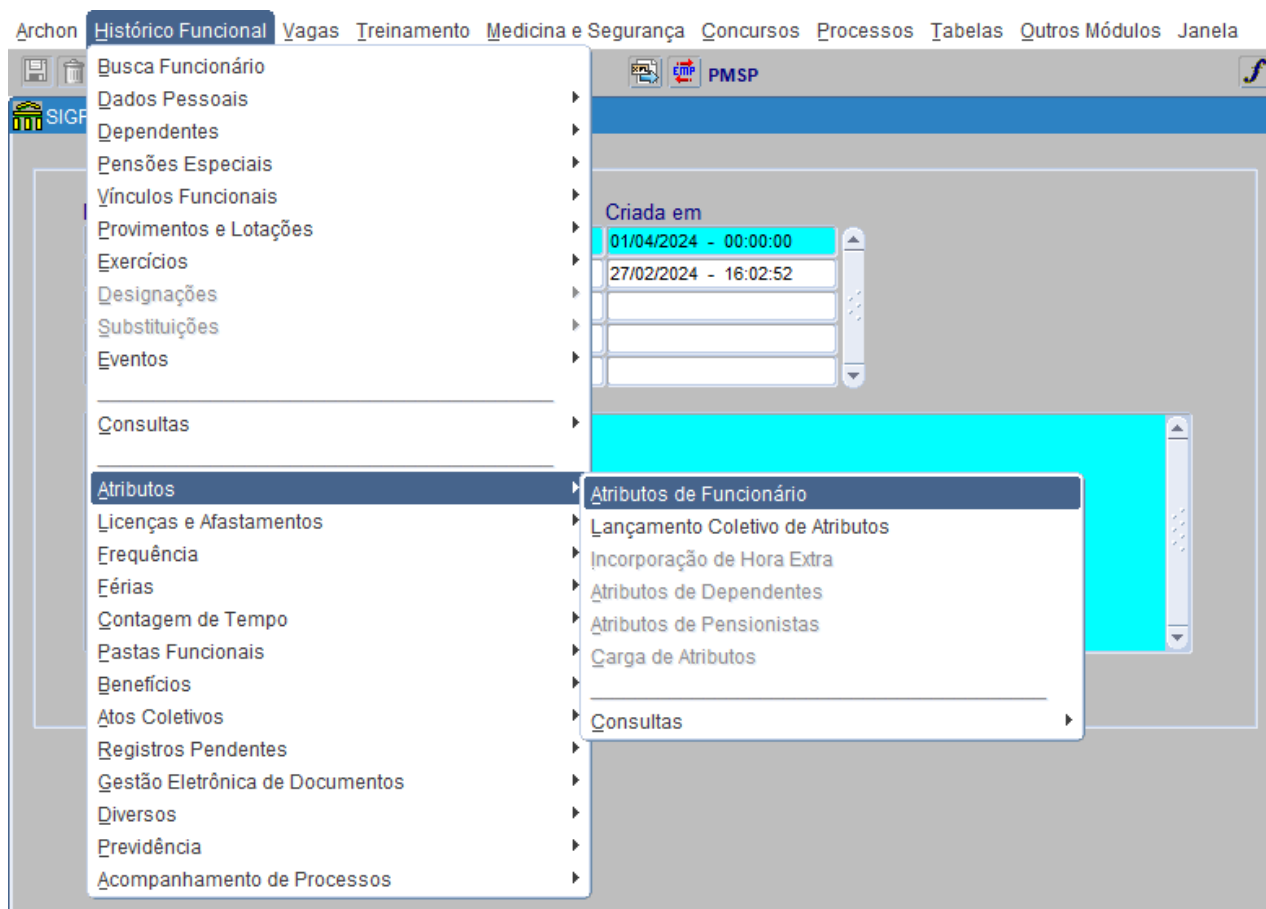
Archon Histórico Funcional Vagas Treinamento Medicina e Segurança Concursos Processos Tabelas Outros Módulos Janela

PMSP

SIGF

Busca Funcionário
Dados Pessoais
Dependentes
Pensões Especiais
Vínculos Funcionais
Provimentos e Lotações
Exercícios
Designações
Substituições
Eventos

Consultas

Atributos
Licenças e Afastamentos
Frequência
Férias
Contagem de Tempo
Pastas Funcionais
Benefícios
Atos Coletivos
Registros Pendentes
Gestão Eletrônica de Documentos
Diversos
Previdência
Acompanhamento de Processos

Criada em
01/04/2024 - 00:00:00
27/02/2024 - 16:02:52

Atributos de Funcionário
Lançamento Coletivo de Atributos
Incorporação de Hora Extra
Atributos de Dependentes
Atributos de Pensionistas
Carga de Atributos

Consultas